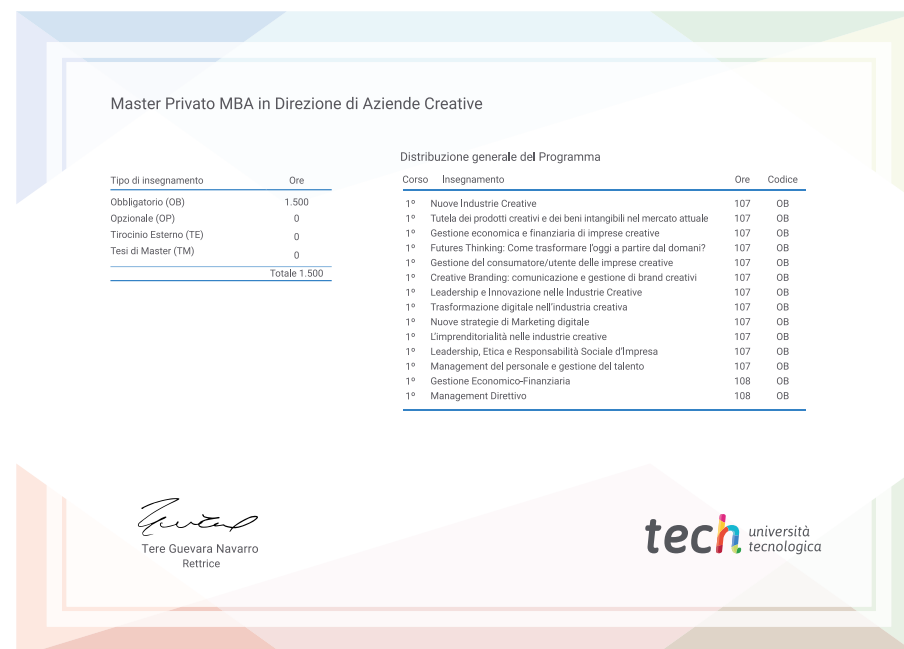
Master Privato MBA in Direzione di Aziende Creative

| Tipo di insegnamento | Ore |
|---|---|
| Obbligatorio (OB) | 1.500 |
| Opzionale (OP) | 0 |
| Tirocinio Esterno (TE) | 0 |
| Tesi di Master (TM) | 0 |
| | Totale 1.500 |

Distribuzione generale del Programma

| Corso | Insegnamento | Ore | Codice |
|---|---|---|---|
| 1º | Nuove Industrie Creative | 107 | OB |
| 1º | Tutela dei prodotti creativi e dei beni intangibili nel mercato attuale | 107 | OB |
| 1º | Gestione economica e finanziaria di imprese creative | 107 | OB |
| 1º | Futures Thinking: Come trasformare l'oggi a partire dal domani? | 107 | OB |
| 1º | Gestione del consumatore/utente delle imprese creative | 107 | OB |
| 1º | Creative Branding: comunicazione e gestione di brand creativi | 107 | OB |
| 1º | Leadership e Innovazione nelle Industrie Creative | 107 | OB |
| 1º | Trasformazione digitale nell'industria creativa | 107 | OB |
| 1º | Nuove strategie di Marketing digitale | 107 | OB |
| 1º | L'imprenditorialità nelle industrie creative | 107 | OB |
| 1º | Leadership, Etica e Responsabilità Sociale d'Impresa | 107 | OB |
| 1º | Management del personale e gestione del talento | 107 | OB |
| 1º | Gestione Economico-Finanziaria | 108 | OB |
| 1º | Management Direttivo | 108 | OB |

Tere Guevara Navarro
Rettrice

tech università tecnologica